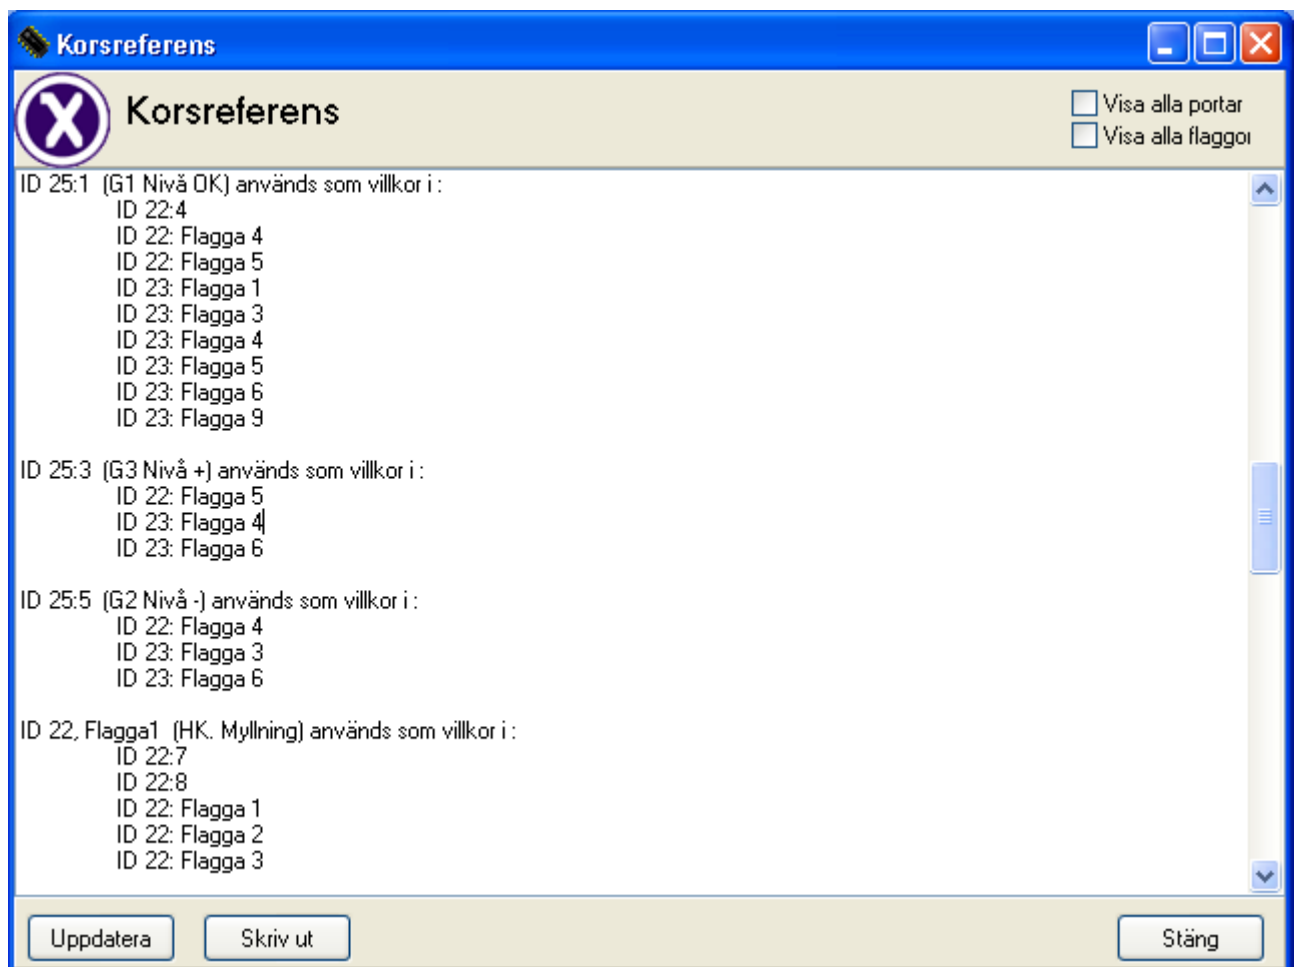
Korsreferens

Korsreferens

Visa alla portar
Visa alla flaggor

ID 25:1 (G1 Nivå OK) används som villkor i :
ID 22:4
ID 22: Flagga 4
ID 22: Flagga 5
ID 23: Flagga 1
ID 23: Flagga 3
ID 23: Flagga 4
ID 23: Flagga 5
ID 23: Flagga 6
ID 23: Flagga 9

ID 25:3 (G3 Nivå +) används som villkor i :
ID 22: Flagga 5
ID 23: Flagga 4
ID 23: Flagga 6

ID 25:5 (G2 Nivå -) används som villkor i :
ID 22: Flagga 4
ID 23: Flagga 3
ID 23: Flagga 6

ID 22, Flagga1 (HK. Myllning) används som villkor i :
ID 22:7
ID 22:8
ID 22: Flagga 1
ID 22: Flagga 2
ID 22: Flagga 3

Uppdatera
Skriv ut
Stäng